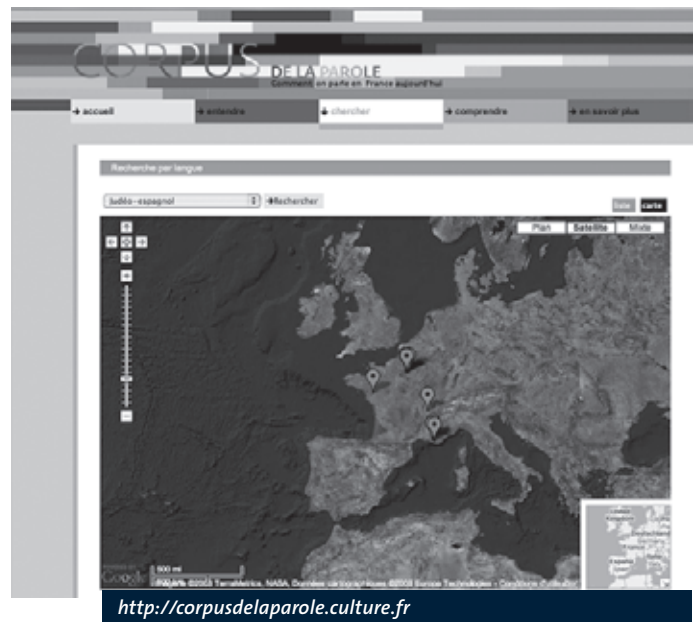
CORPUS DE LA PAROLE
Comment on parle en France aujourd'hui

→ accueil
→ entendre
↓ chercher
→ comprendre
→ en savoir plus

Recherche par langue

Judéo-espagnol
→Rechercher

liste
carte

Plan
Satellite
Mixte

500 mi

Google

Images ©2008 TerraMetrics, NASA, Données cartographiques ©2008 Europa Technologies - Conditions d'utilisation

http://corpusdelaparole.culture.fr